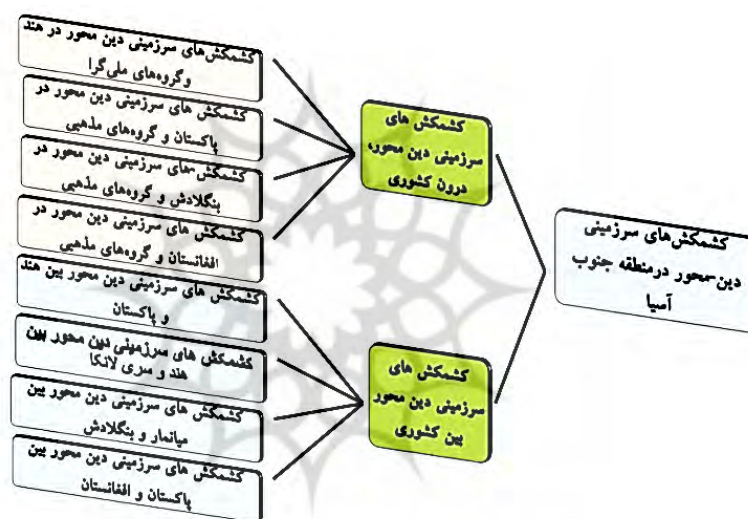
کشمکش‌های سرزمینی دین‌محور درمنطقه جنوب آسیا

کشمکش های سرزمینی دین محور درون کشوری

کشمکش های سرزمینی دین محور بین کشوری

کشمکش های سرزمینی دین محور در هند وگروه‌های ملی‌گرا

کشمکش های سرزمینی دین محور در پاکستان و گروه‌های مذهبی

کشمکش های سرزمینی دین محور در بنگلادش و گروه‌های مذهبی

کشمکش های سرزمینی دین محور در افغانستان و گروه‌های مذهبی

کشمکش های سرزمینی دین محور بین هند و پاکستان

کشمکش های سرزمینی دین محور بین هند و سری لانکا

کشمکش های سرزمینی دین محور بین میانمار و بنگلادش

کشمکش های سرزمینی دین محور بین پاکستان و افغانستان